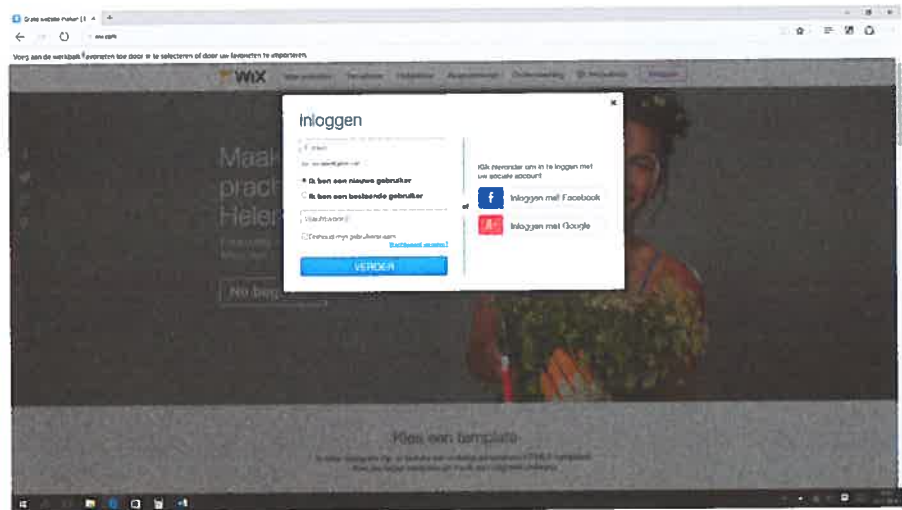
Gratis website maken | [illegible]

wix.com

Voeg aan de werkbalk favorieten toe door ze te selecteren of door uw favorieten te importeren

WIX

Maak
prach
Heler

Nu begi

Inloggen

E-mail

Bevestig e-mail

Ik ben een nieuwe gebruiker

Ik ben een bestaande gebruiker

Wachtwoord

Onthoud mijn gebruikersnaam

Wachtwoord vergeten?

VERDER

of

Klik hieronder om in te loggen met uw sociale account

Inloggen met Facebook

Inloggen met Google

Kies een template

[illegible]